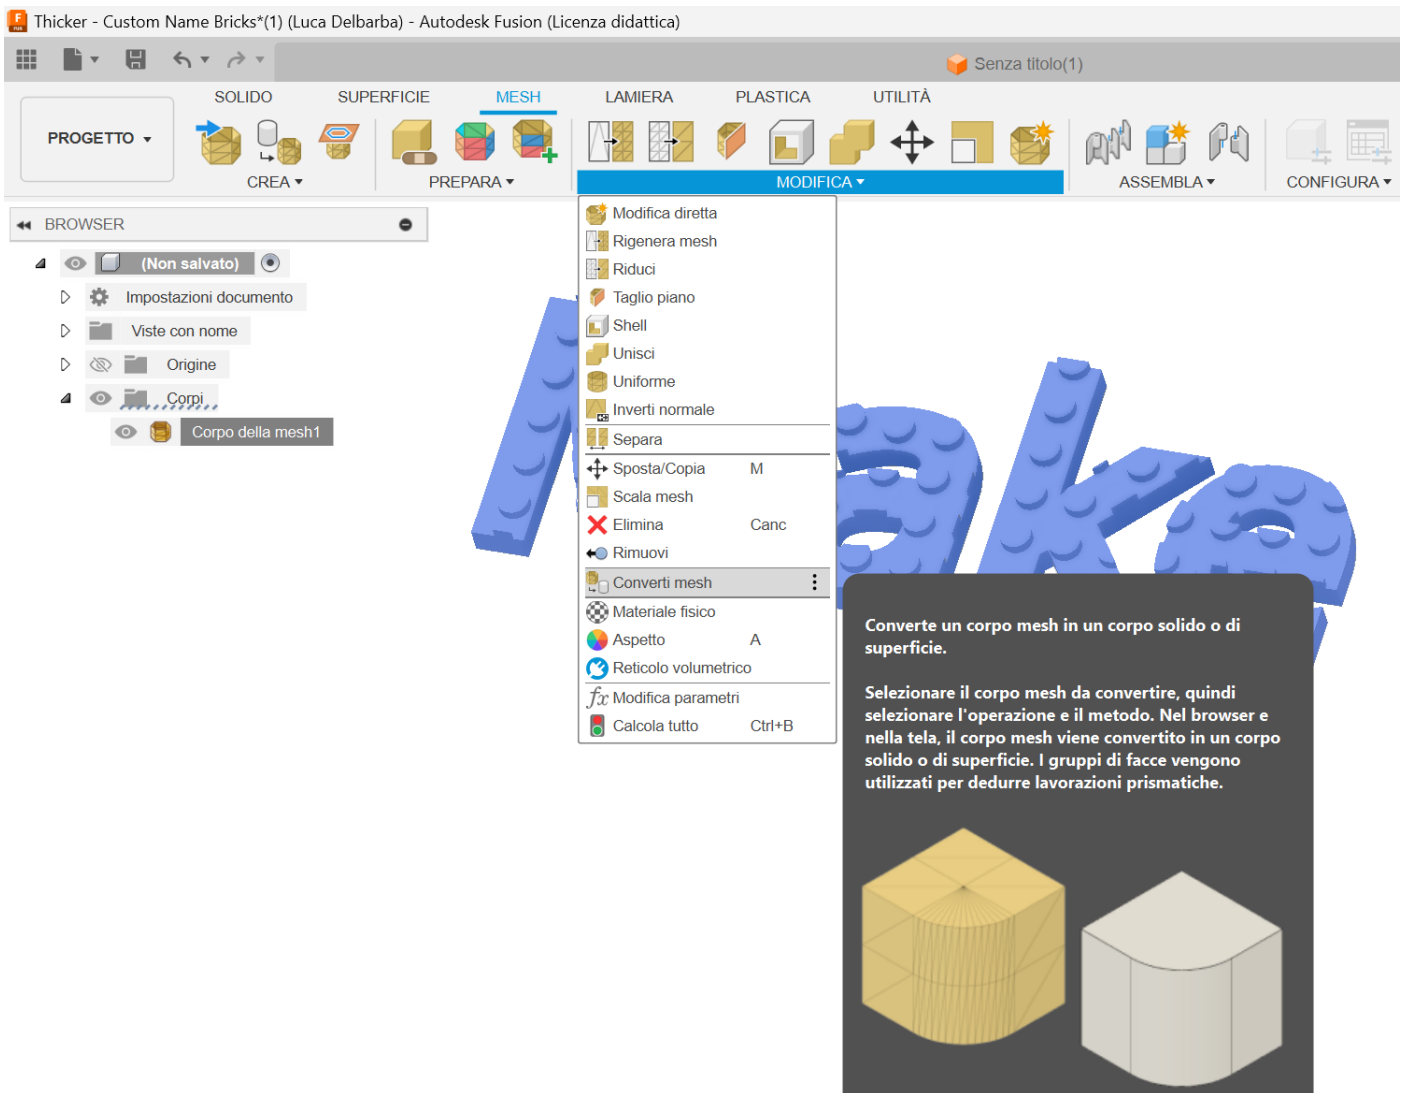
Thicker - Custom Name Bricks*(1) (Luca Delbarba) - Autodesk Fusion (Licenza didattica)

Senza titolo(1)

PROGETTO

SOLIDO SUPERFICIE MESH LAMIERA PLASTICA UTILITÀ

CREA PREPARA MODIFICA ASSEMBLA CONFIGURA

BROWSER

(Non salvato)
Impostazioni documento
Viste con nome
Origine
Corpi
Corpo della mesh1

Modifica diretta
Rigenera mesh
Riduci
Taglio piano
Shell
Unisci
Uniforme
Inverti normale
Separa
Sposta/Copia M
Scala mesh
Elimina Canc
Rimuovi
Converti mesh
Materiale fisico
Aspetto A
Reticolo volumetrico
Modifica parametri
Calcola tutto Ctrl+B

Converte un corpo mesh in un corpo solido o di superficie.

Selezionare il corpo mesh da convertire, quindi selezionare l'operazione e il metodo. Nel browser e nella tela, il corpo mesh viene convertito in un corpo solido o di superficie. I gruppi di facce vengono utilizzati per dedurre lavorazioni prismatiche.